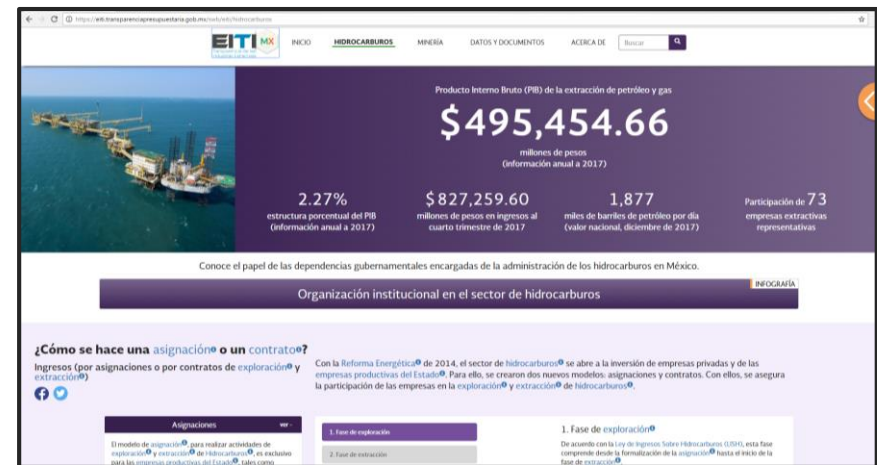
https://eiti.transparenciapresupuestaria.gob.mx/swb/eiti/hidrocarburos

EITI MX

INICIO HIDROCARBUROS MINERÍA DATOS Y DOCUMENTOS ACERCA DE Buscar

Producto Interno Bruto (PIB) de la extracción de petróleo y gas

$495,454.66

millones de pesos
(información anual a 2017)

2.27%
estructura porcentual del PIB
(información anual a 2017)

$827,259.60
millones de pesos en ingresos al cuarto trimestre de 2017

1,877
miles de barriles de petróleo por día
(valor nacional, diciembre de 2017)

Participación de 73
empresas extractivas representativas

Conoce el papel de las dependencias gubernamentales encargadas de la administración de los hidrocarburos en México.

INFOGRAFÍA

Organización institucional en el sector de hidrocarburos

¿Cómo se hace una asignación o un contrato?

Ingresos (por asignaciones o por contratos de exploración y extracción)

Con la Reforma Energética de 2014, el sector de hidrocarburos se abre a la inversión de empresas privadas y de las empresas productivas del Estado. Para ello, se crearon dos nuevos modelos: asignaciones y contratos. Con ellos, se asegura la participación de las empresas en la exploración y extracción de hidrocarburos.

Asignaciones

El modelo de asignación, para realizar actividades de exploración y extracción de Hidrocarburos, es exclusivo para las empresas productivas del Estado, tales como

1. Fase de exploración
2. Fase de extracción

1. Fase de exploración

De acuerdo con la Ley de Ingresos Sobre Hidrocarburos (LISH), esta fase comprende desde la formalización de la asignación hasta el inicio de la fase de extracción.